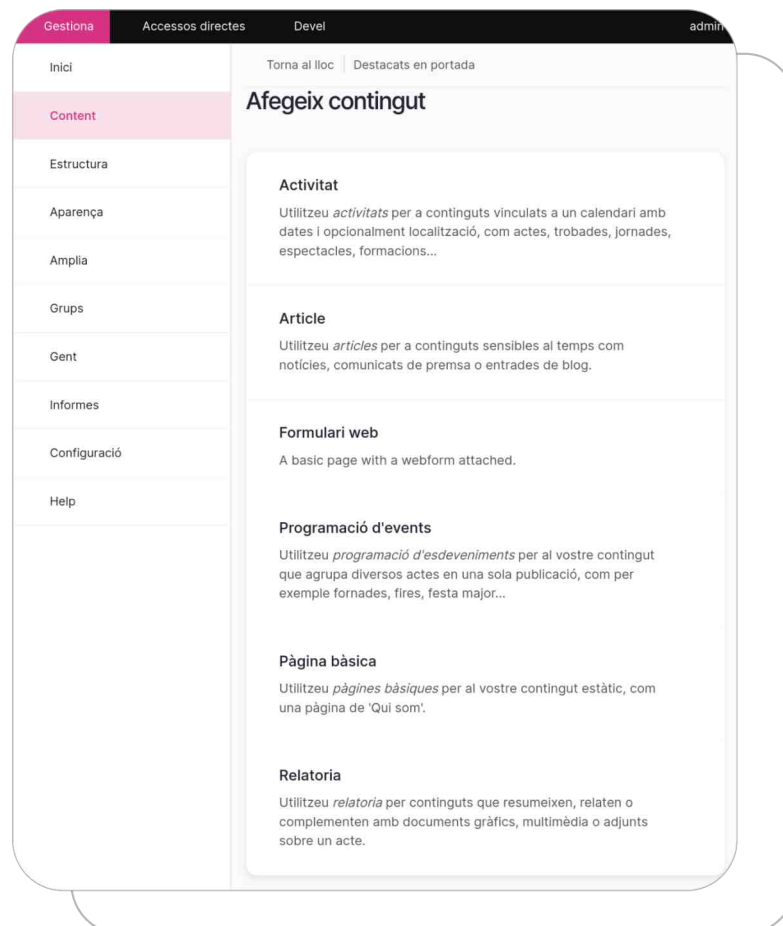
Gestiona Accessos directes Devel admin

Inici
Content
Estructura
Aparença
Amplia
Grups
Gent
Informes
Configuració
Help

Torna al lloc | Destacats en portada

Afegeix contingut

Activitat
Utilitzeu *activitats* per a continguts vinculats a un calendari amb dates i opcionalment localització, com actes, trobades, jornades, espectacles, formacions...

Article
Utilitzeu *articles* per a continguts sensibles al temps com notícies, comunicats de premsa o entrades de blog.

Formulari web
A basic page with a webform attached.

Programació d'events
Utilitzeu *programació d'esdeveniments* per al vostre contingut que agrupa diversos actes en una sola publicació, com per exemple fornades, fires, festa major...

Pàgina bàsica
Utilitzeu *pàgines bàsiques* per al vostre contingut estàtic, com una pàgina de 'Qui som'.

Relatoria
Utilitzeu *relatoria* per continguts que resumeixen, relaten o complementen amb documents gràfics, multimèdia o adjunts sobre un acte.